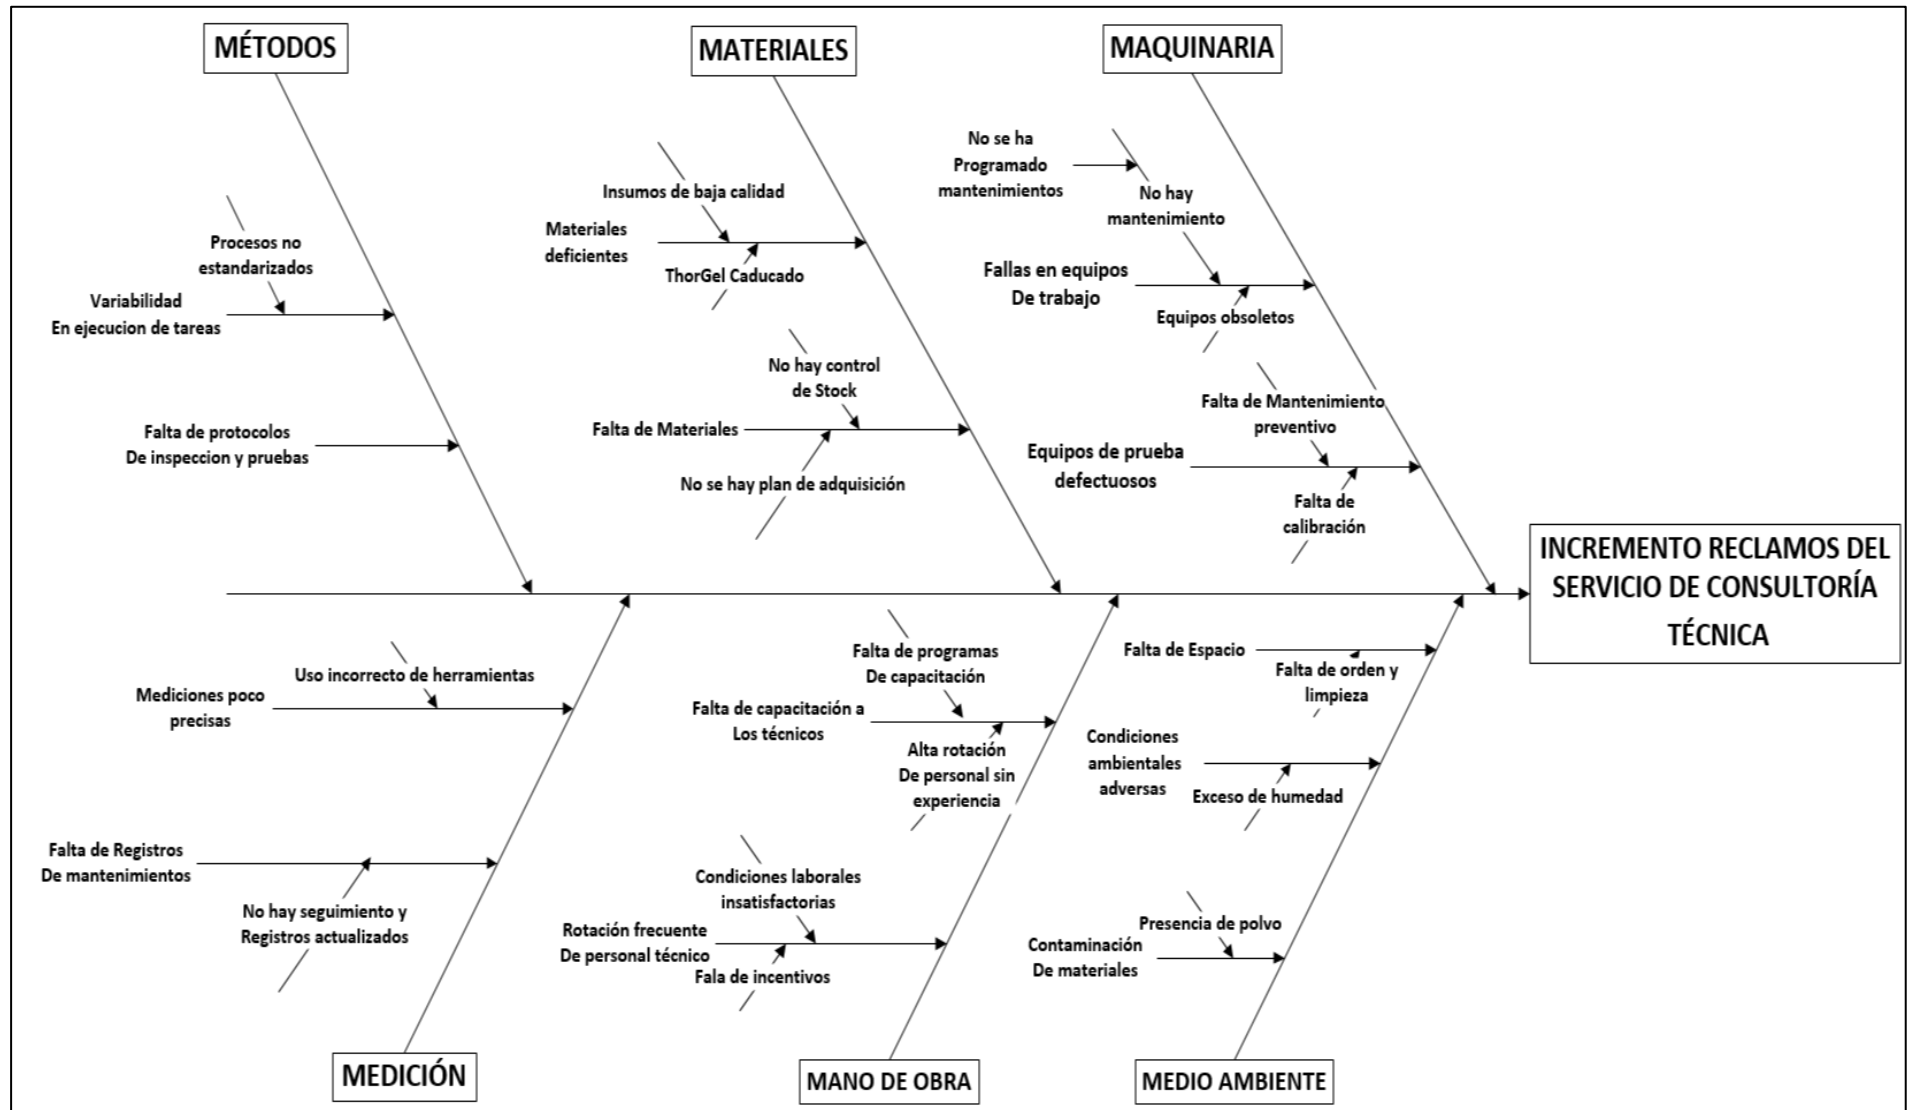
MÉTODOS

Procesos no estandarizados

Variabilidad En ejecucion de tareas

Falta de protocolos De inspeccion y pruebas

MATERIALES

Insumos de baja calidad

Materiales deficientes

ThorGel Caducado

No hay control de Stock

Falta de Materiales

No se hay plan de adquisición

MAQUINARIA

No se ha Programado mantenimientos

No hay mantenimiento

Fallas en equipos De trabajo

Equipos obsoletos

Falta de Mantenimiento preventivo

Equipos de prueba defectuosos

Falta de calibración

INCREMENTO RECLAMOS DEL SERVICIO DE CONSULTORÍA TÉCNICA

Uso incorrecto de herramientas

Mediciones poco precisas

Falta de Registros De mantenimientos

No hay seguimiento y Registros actualizados

MEDICIÓN

Falta de programas De capacitación

Falta de capacitación a Los técnicos

Alta rotación De personal sin experiencia

Condiciones laborales insatisfactorias

Rotación frecuente De personal técnico

Fala de incentivos

MANO DE OBRA

Falta de Espacio

Falta de orden y limpieza

Condiciones ambientales adversas

Exceso de humedad

Presencia de polvo

Contaminación De materiales

MEDIO AMBIENTE